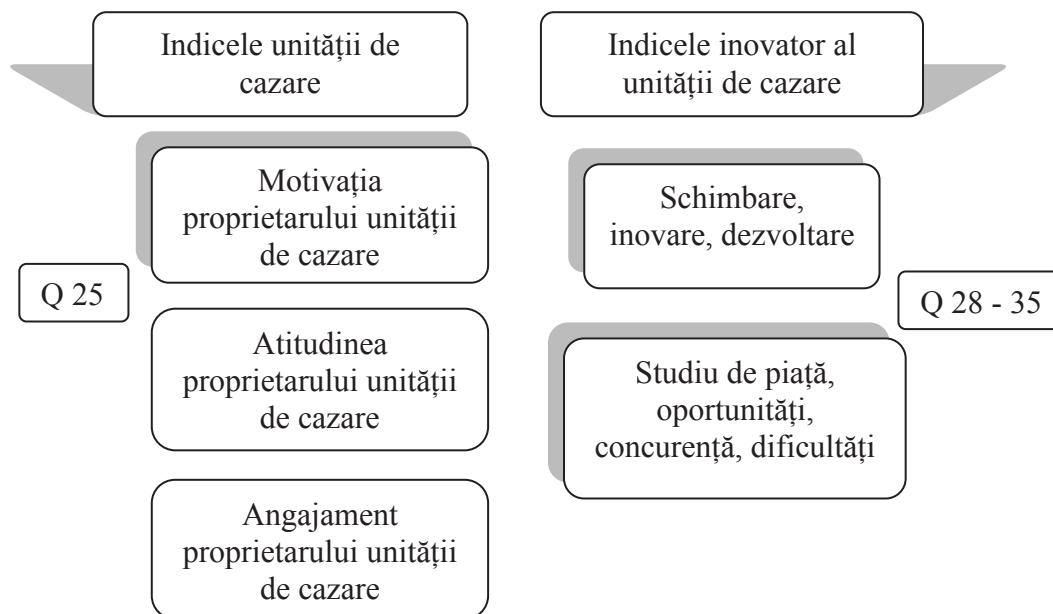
Indicele unității de cazare

Motivația proprietarului unității de cazare

Q 25

Atitudinea proprietarului unității de cazare

Angajament proprietarului unității de cazare

Indicele inovator al unității de cazare

Schimbare, inovare, dezvoltare

Q 28 - 35

Studiu de piață, oportunități, concurență, dificultăți